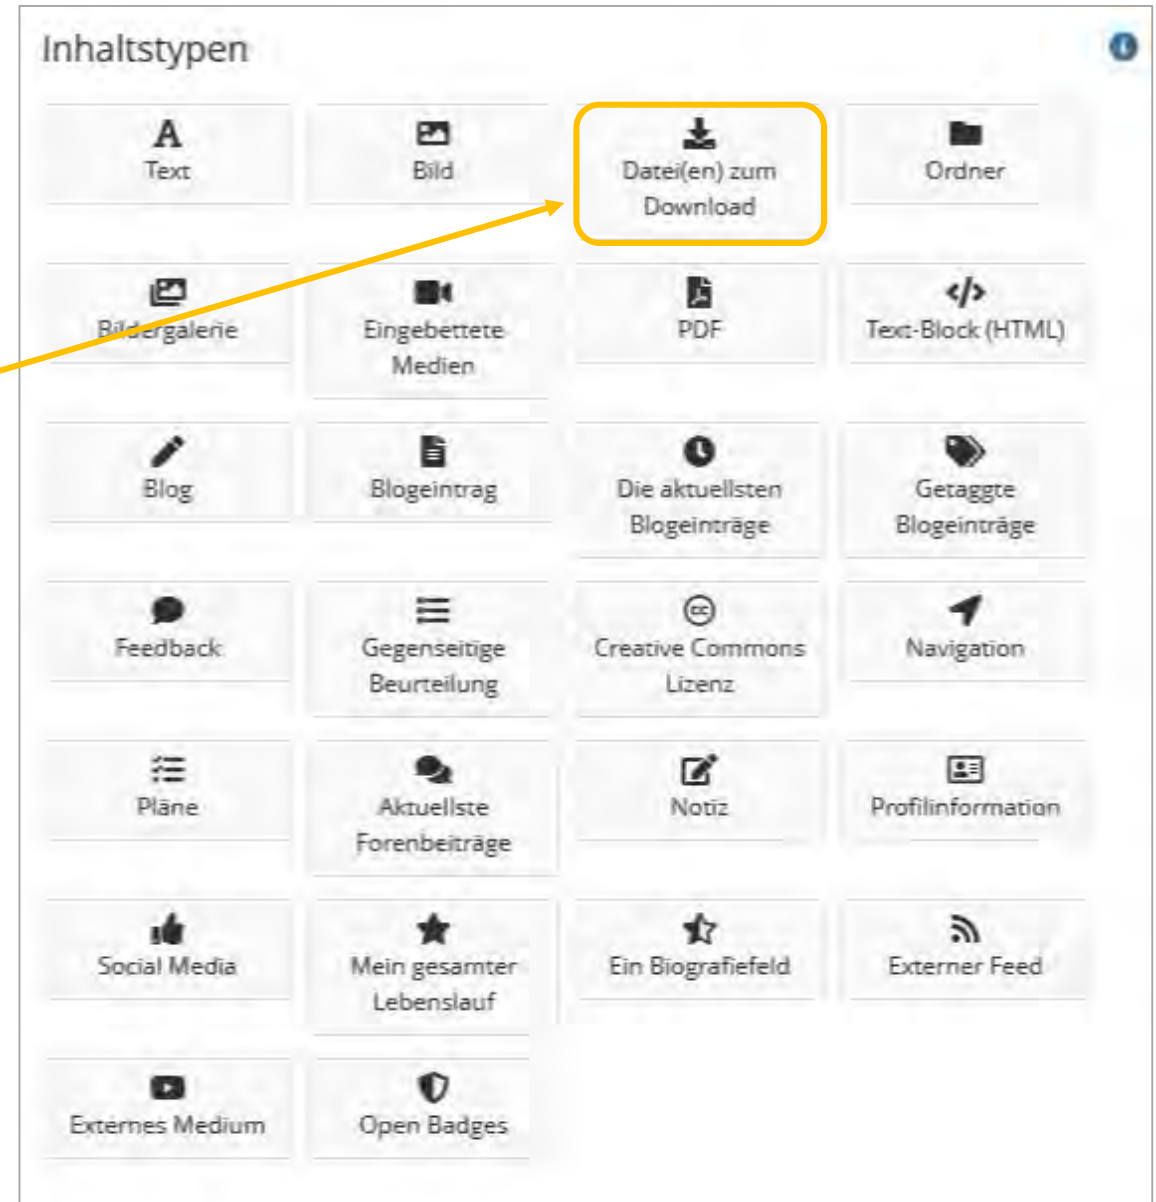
Inhaltstypen

A
Text

Bild

Datei(en) zum Download

Ordner

Bildergalerie

Eingebettete Medien

PDF

</>
Text-Block (HTML)

Blog

Blogeintrag

Die aktuellsten Blogeinträge

Getaggte Blogeinträge

Feedback

Gegenseitige Beurteilung

Creative Commons Lizenz

Navigation

Pläne

Aktuellste Forenbeiträge

Notiz

Profilinformation

Social Media

Mein gesamter Lebenslauf

Ein Biografiefeld

Externer Feed

Externes Medium

Open Badges